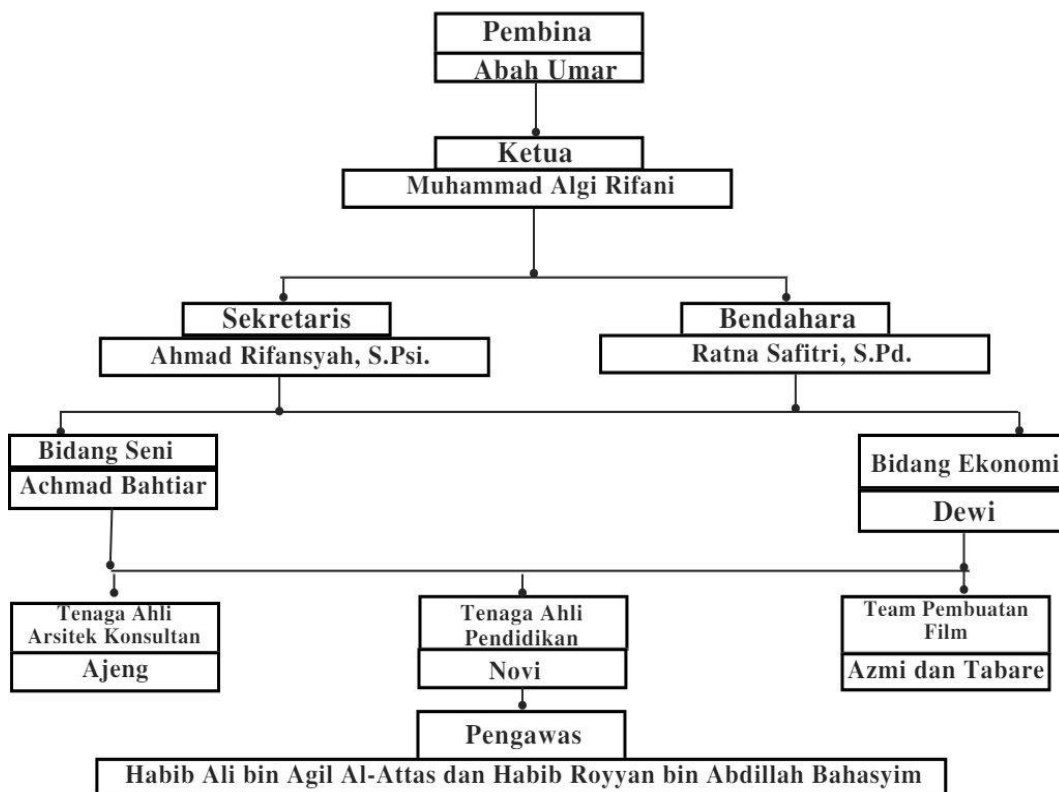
Pembina
Abah Umar

Ketua
Muhammad Algi Rifani

Sekretaris
Ahmad Rifansyah, S.Psi.

Bendahara
Ratna Safitri, S.Pd.

Bidang Seni
Achmad Bahtiar

Bidang Ekonomi
Dewi

Tenaga Ahli Arsitek Konsultan
Ajeng

Tenaga Ahli Pendidikan
Novi

Team Pembuatan Film
Azmi dan Tabare

Pengawas
Habib Ali bin Agil Al-Attas dan Habib Royyan bin Abdillah Bahasyim